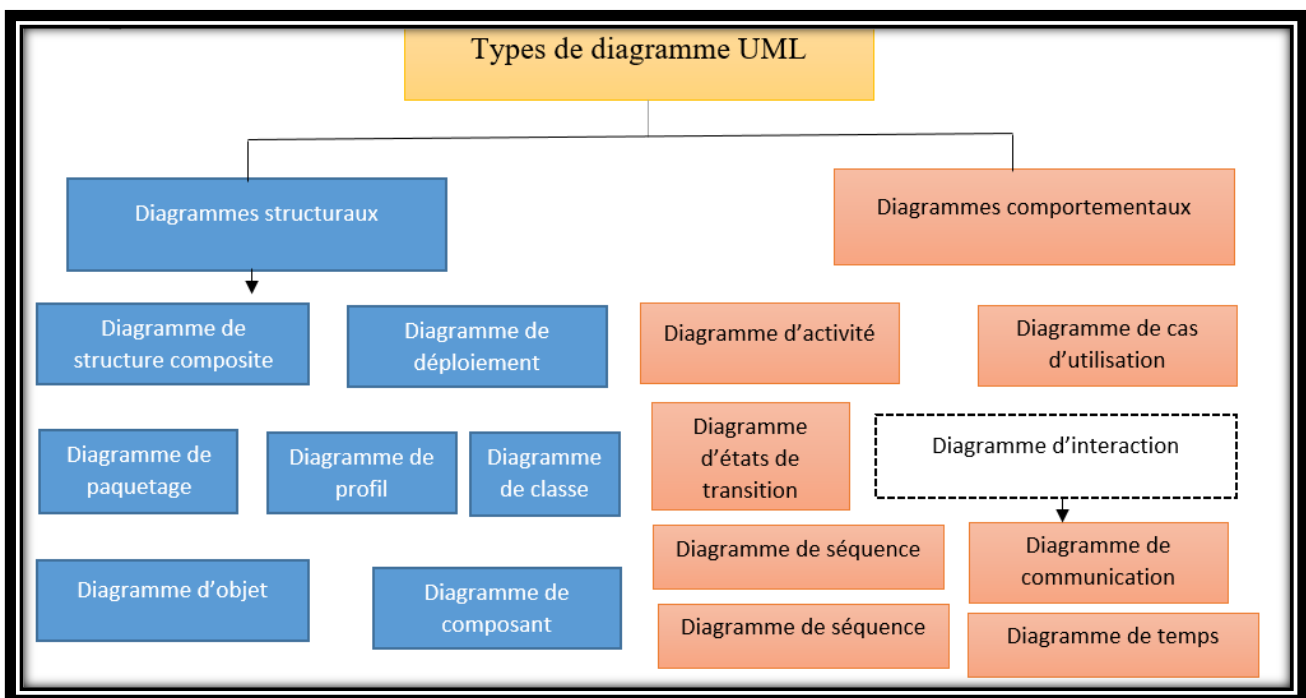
Types de diagramme UML

Diagrammes structuraux

Diagrammes comportementaux

Diagramme de structure composite

Diagramme de déploiement

Diagramme d’activité

Diagramme de cas d’utilisation

Diagramme de paquetage

Diagramme de profil

Diagramme de classe

Diagramme d’états de transition

Diagramme d’interaction

Diagramme de séquence

Diagramme de communication

Diagramme d’objet

Diagramme de composant

Diagramme de séquence

Diagramme de temps